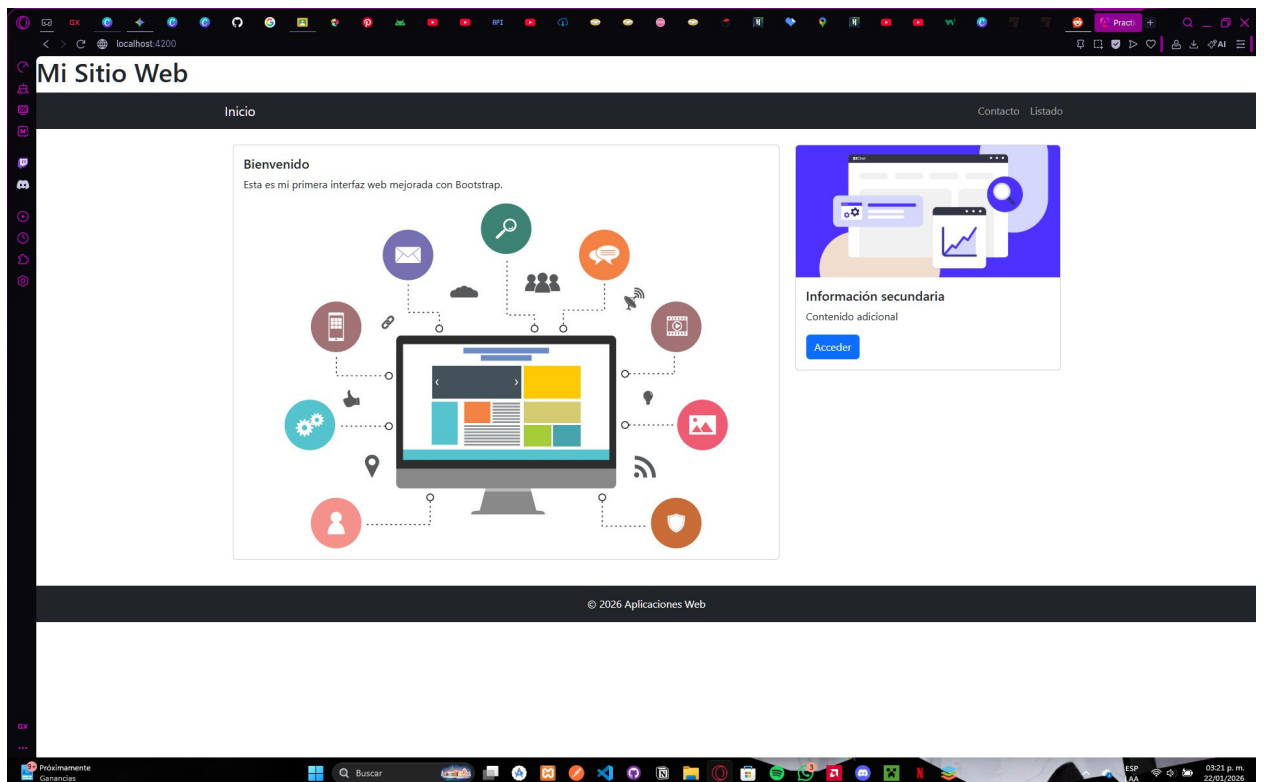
GX API Practi

localhost:4200

AI

Mi Sitio Web

Inicio

Contacto Listado

Bienvenido

Esta es mi primera interfaz web mejorada con Bootstrap.

Información secundaria

Contenido adicional

Acceder

© 2026 Aplicaciones Web

GX

Próximamente
Ganancias

Buscar

ESP
AA

03:21 p. m.
22/01/2026